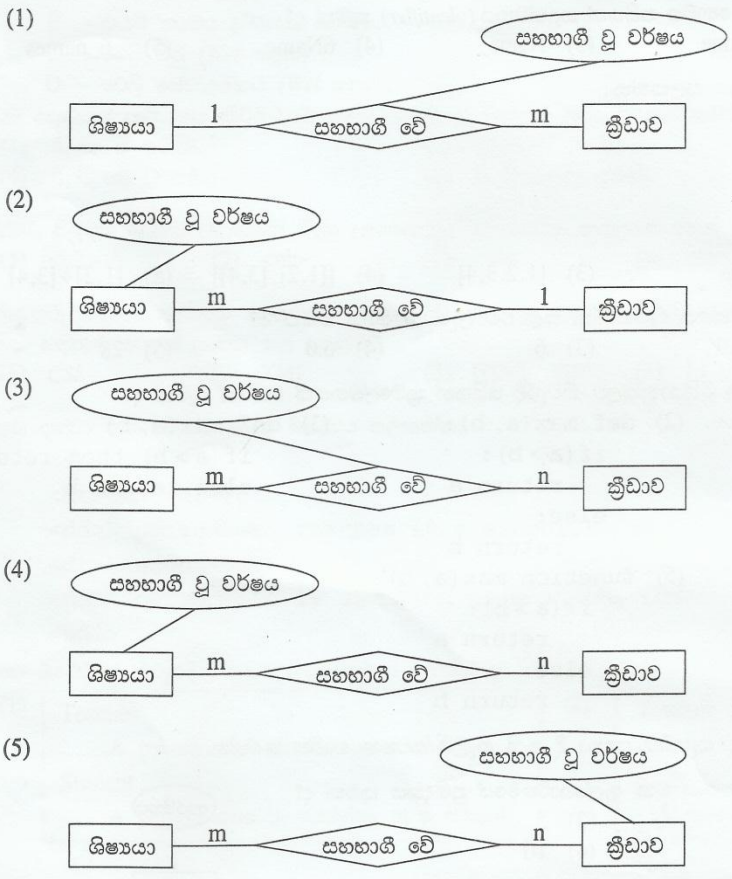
(1)

සහභාගී වූ වර්ෂය

ශිෂ්‍යයා 1 සහභාගී වේ m ක්‍රීඩාව

(2)

සහභාගී වූ වර්ෂය

ශිෂ්‍යයා m සහභාගී වේ 1 ක්‍රීඩාව

(3)

සහභාගී වූ වර්ෂය

ශිෂ්‍යයා m සහභාගී වේ n ක්‍රීඩාව

(4)

සහභාගී වූ වර්ෂය

ශිෂ්‍යයා m සහභාගී වේ n ක්‍රීඩාව

(5)

සහභාගී වූ වර්ෂය

ශිෂ්‍යයා m සහභාගී වේ n ක්‍රීඩාව